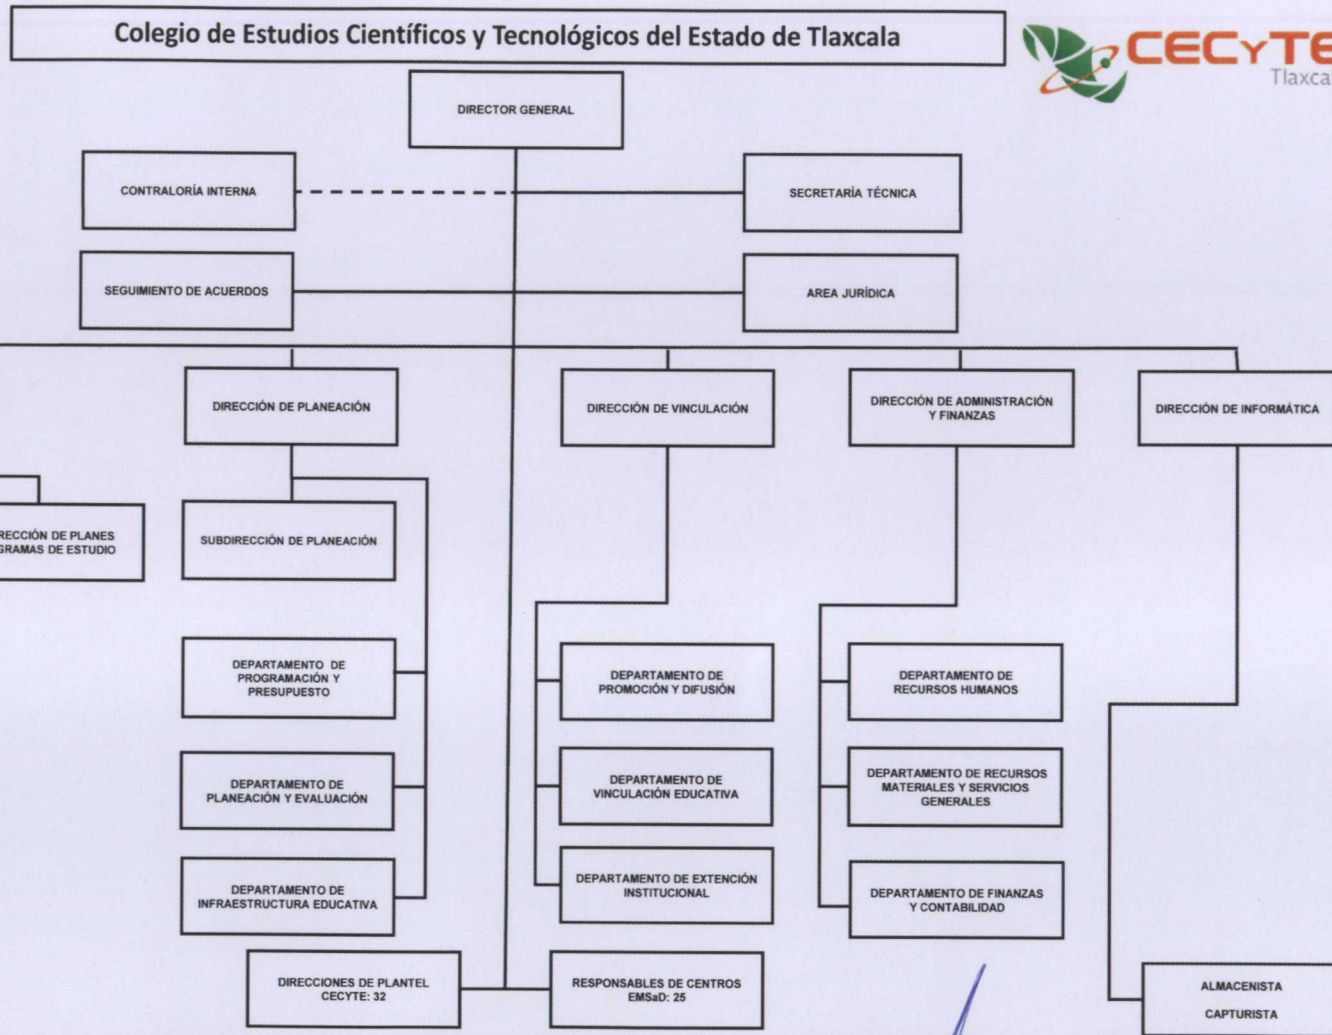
Colegio de Estudios Científicos y Tecnológicos del Estado de Tlaxcala

CECyTE
Tlaxca

DIRECTOR GENERAL

CONTRALORÍA INTERNA

SECRETARÍA TÉCNICA

SEGUIMIENTO DE ACUERDOS

AREA JURÍDICA

DIRECCIÓN DE PLANEACIÓN

DIRECCIÓN DE VINCULACIÓN

DIRECCIÓN DE ADMINISTRACIÓN Y FINANZAS

DIRECCIÓN DE INFORMÁTICA

RECCIÓN DE PLANES GRAMAS DE ESTUDIO

SUBDIRECCIÓN DE PLANEACIÓN

DEPARTAMENTO DE PROGRAMACIÓN Y PRESUPUESTO

DEPARTAMENTO DE PLANEACIÓN Y EVALUACIÓN

DEPARTAMENTO DE INFRAESTRUCTURA EDUCATIVA

DEPARTAMENTO DE PROMOCIÓN Y DIFUSIÓN

DEPARTAMENTO DE VINCULACIÓN EDUCATIVA

DEPARTAMENTO DE EXTENCIÓN INSTITUCIONAL

DEPARTAMENTO DE RECURSOS HUMANOS

DEPARTAMENTO DE RECURSOS MATERIALES Y SERVICIOS GENERALES

DEPARTAMENTO DE FINANZAS Y CONTABILIDAD

DIRECCIONES DE PLANTEL CECYTE: 32

RESPONSABLES DE CENTROS EMSaD: 25

ALMACENISTA

CAPTURISTA